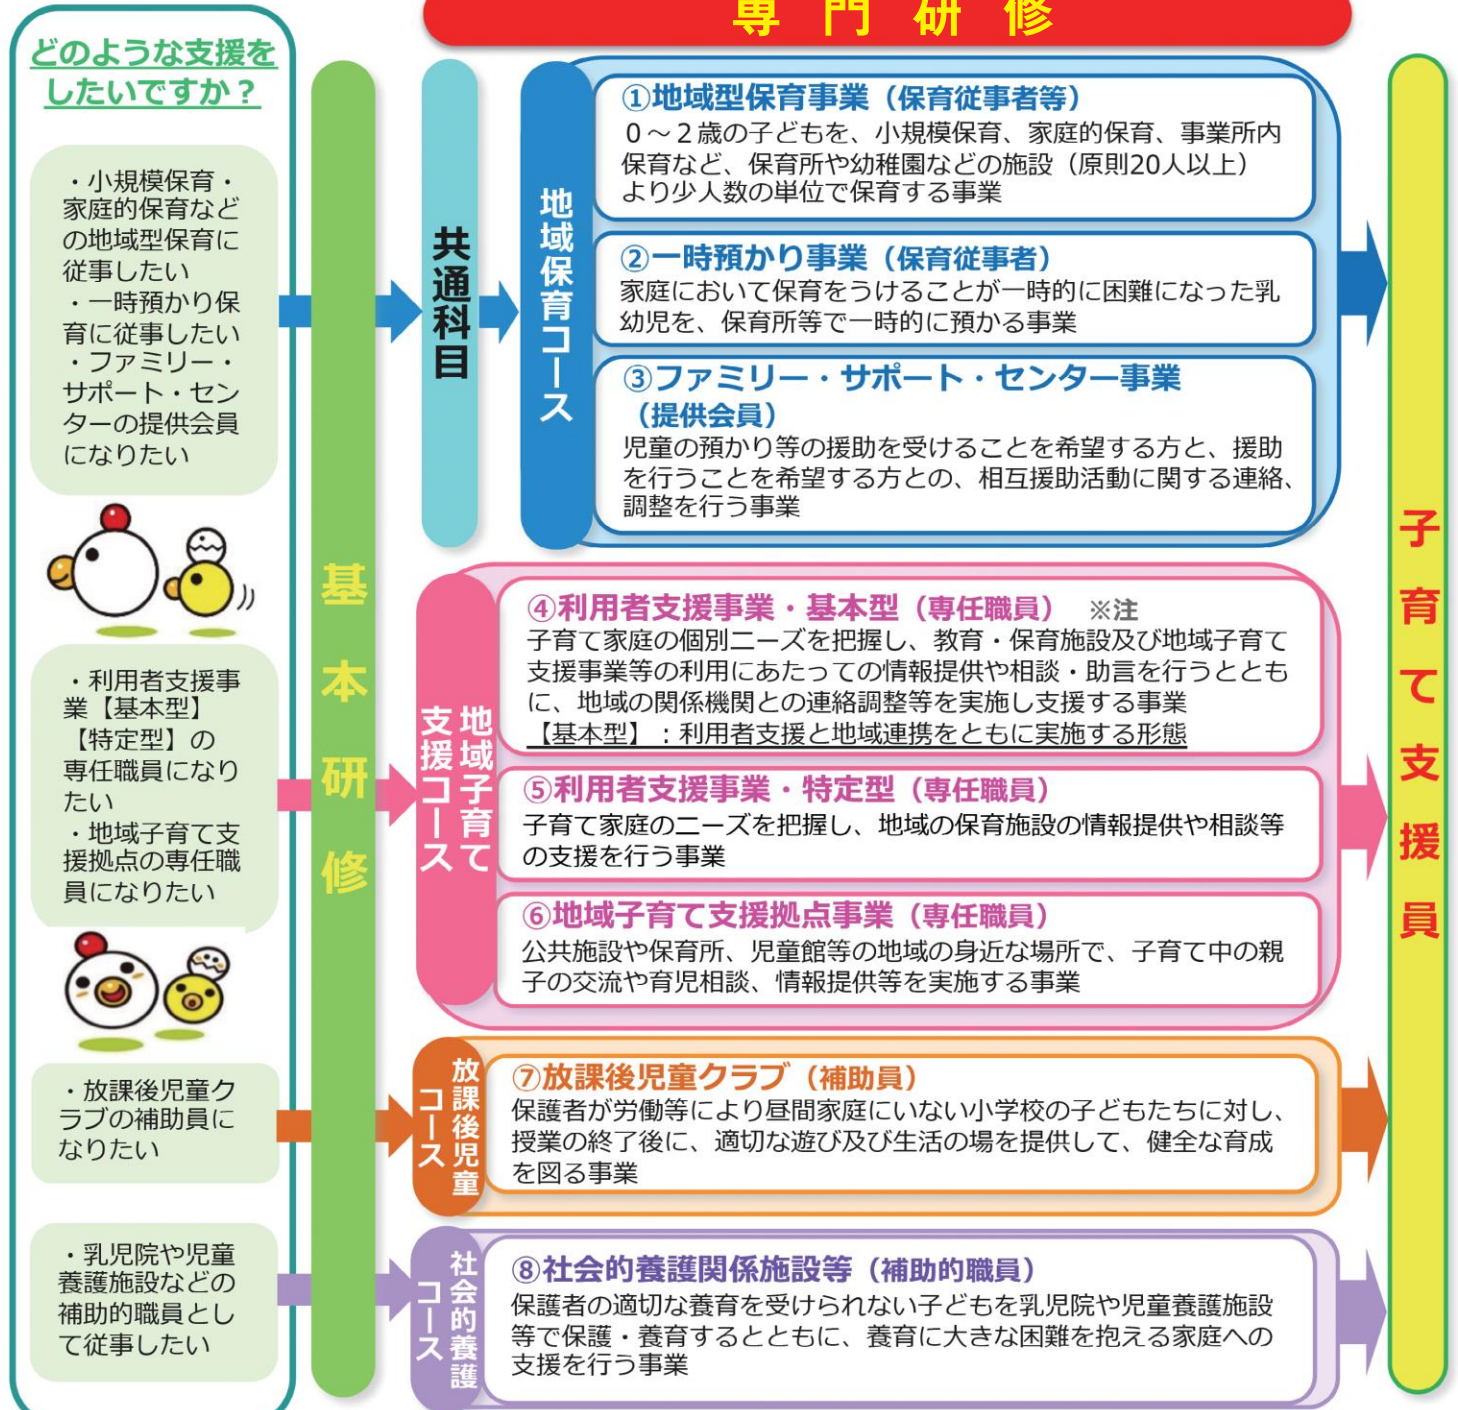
専門研修

どのような支援をしたいですか？

・小規模保育・家庭的保育などの地域型保育に従事したい
・一時預かり保育に従事したい
・ファミリー・サポート・センターの提供会員になりたい

・利用者支援事業【基本型】【特定型】の専任職員になりたい
・地域子育て支援拠点の専任職員になりたい

・放課後児童クラブの補助員になりたい

・乳児院や児童養護施設などの補助的職員として従事したい

基本研修

共通科目

地域保育コース

①地域型保育事業（保育従事者等）
０～２歳の子どもを、小規模保育、家庭的保育、事業所内保育など、保育所や幼稚園などの施設（原則20人以上）より少人数の単位で保育する事業

②一時預かり事業（保育従事者）
家庭において保育をうけることが一時的に困難になった乳幼児を、保育所等で一時的に預かる事業

③ファミリー・サポート・センター事業（提供会員）
児童の預かり等の援助を受けることを希望する方と、援助を行うことを希望する方との、相互援助活動に関する連絡、調整を行う事業

地域子育て支援コース

④利用者支援事業・基本型（専任職員） ※注
子育て家庭の個別ニーズを把握し、教育・保育施設及び地域子育て支援事業等の利用にあたっての情報提供や相談・助言を行うとともに、地域の関係機関との連絡調整等を実施し支援する事業
【基本型】：利用者支援と地域連携をともに実施する形態

⑤利用者支援事業・特定型（専任職員）
子育て家庭のニーズを把握し、地域の保育施設の情報提供や相談等の支援を行う事業

⑥地域子育て支援拠点事業（専任職員）
公共施設や保育所、児童館等の地域の身近な場所で、子育て中の親子の交流や育児相談、情報提供等を実施する事業

放課後児童コース

⑦放課後児童クラブ（補助員）
保護者が労働等により昼間家庭にいない小学校の子どもたちに対し、授業の終了後に、適切な遊び及び生活の場を提供して、健全な育成を図る事業

社会的養護コース

⑧社会的養護関係施設等（補助的職員）
保護者の適切な養育を受けられない子どもを乳児院や児童養護施設等で保護・養育するとともに、養育に大きな困難を抱える家庭への支援を行う事業

子育て支援員